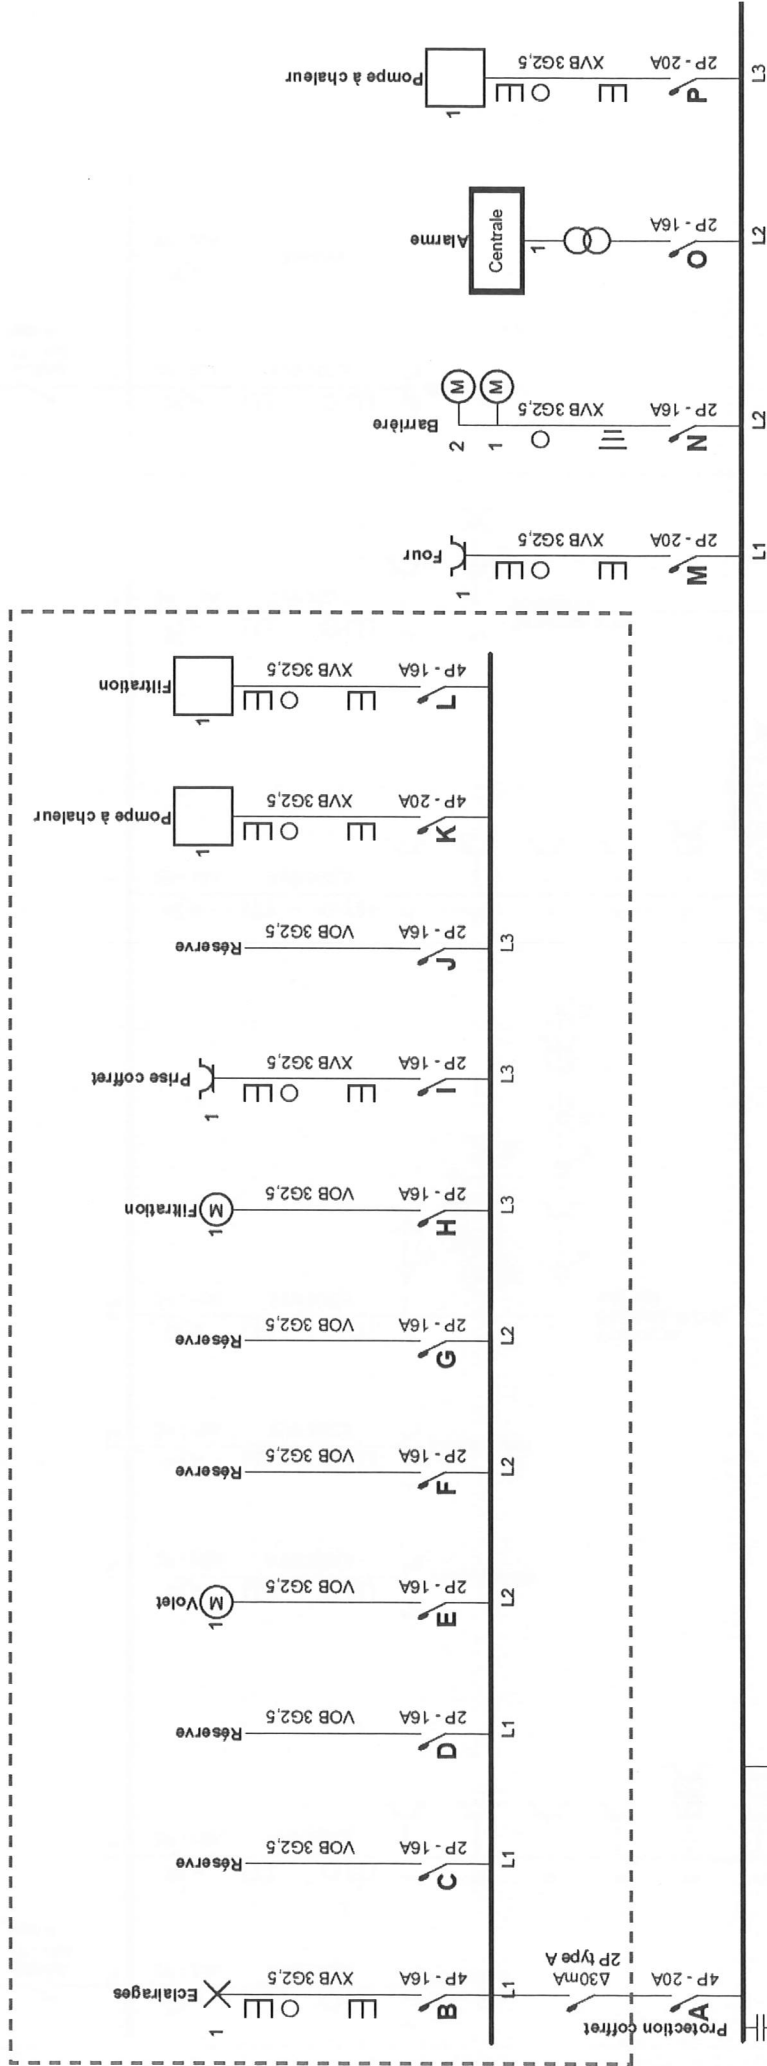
Protection coffret
A
4P - 20A
Δ30mA
2P type A
L1
B
4P - 16A
XVB 3G2,5
1
Eclairages
L1
C
2P - 16A
VOB 3G2,5
Réserve
L1
D
2P - 16A
VOB 3G2,5
Réserve
L2
E
2P - 16A
VOB 3G2,5
1
M
Volet
L2
F
2P - 16A
VOB 3G2,5
Réserve
L2
G
2P - 16A
VOB 3G2,5
Réserve
L3
H
2P - 16A
VOB 3G2,5
1
M
Filtration
L3
I
2P - 16A
XVB 3G2,5
1
Prise coffret
L3
J
2P - 16A
VOB 3G2,5
Réserve
K
4P - 20A
XVB 3G2,5
1
Pompe à chaleur
L
4P - 16A
XVB 3G2,5
1
Filtration
L1
M
2P - 20A
XVB 3G2,5
1
Four
L2
N
2P - 16A
XVB 3G2,5
1
2
M
M
Barrière
L2
O
2P - 16A
1
Centrale
Alarme
L3
P
2P - 20A
XVB 3G2,5
1
Pompe à chaleur